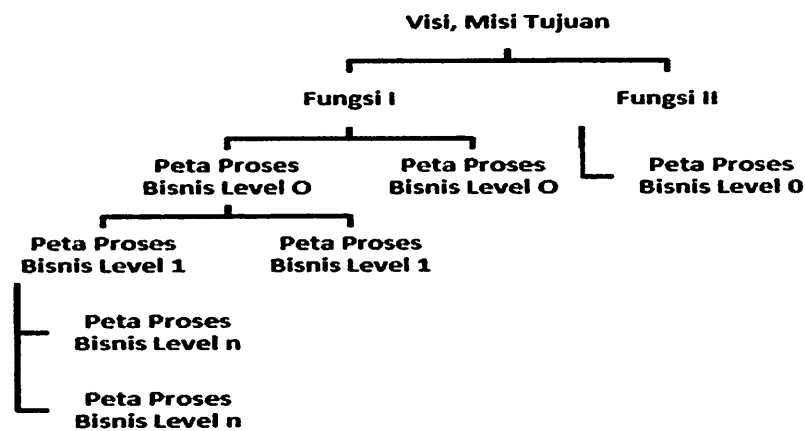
Visi, Misi Tujuan

Fungsi I

Fungsi II

Peta Proses Bisnis Level O

Peta Proses Bisnis Level O

Peta Proses Bisnis Level 0

Peta Proses Bisnis Level 1

Peta Proses Bisnis Level 1

Peta Proses Bisnis Level n

Peta Proses Bisnis Level n